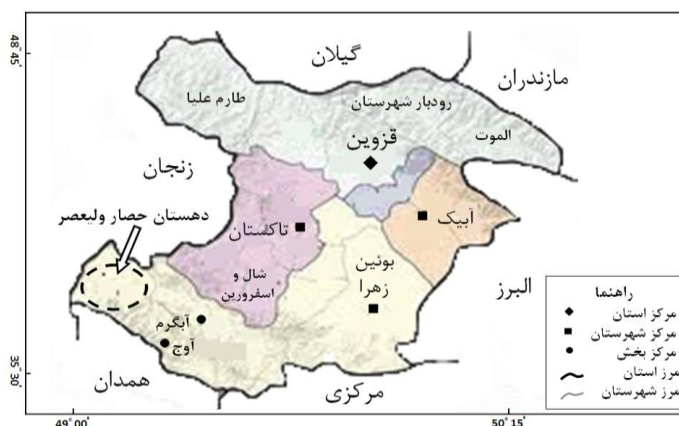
48°45'
گیلان
مازندران
طارم علیا
رودبار شهرستان
الموت
قزوین
زنجان
دهستان حصار ولیعصر
تاکستان
آبیک
بوئین زهرا
شال و اسفرورین
آبگرم
آوج
البرز
راهنما
مرکز استان
مرکز شهرستان
مرکز بخش
مرز استان
مرز شهرستان
35°30'
همدان
مرکزی
49°00'
50°15'